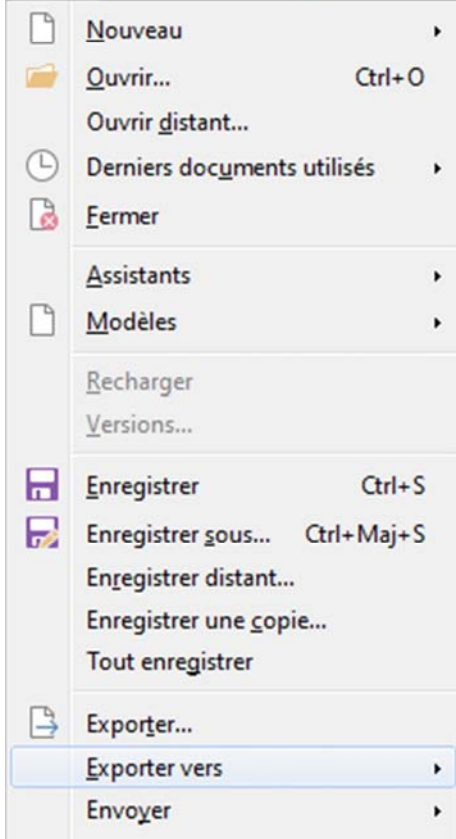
Nouveau
Ouvrir... Ctrl+O
Ouvrir distant...
Derniers documents utilisés
Fermer

Assistants
Modèles

Recharger
Versions...

Enregistrer Ctrl+S
Enregistrer sous... Ctrl+Maj+S
Enregistrer distant...
Enregistrer une copie...
Tout enregistrer

Exporter...
Exporter vers
Envoyer